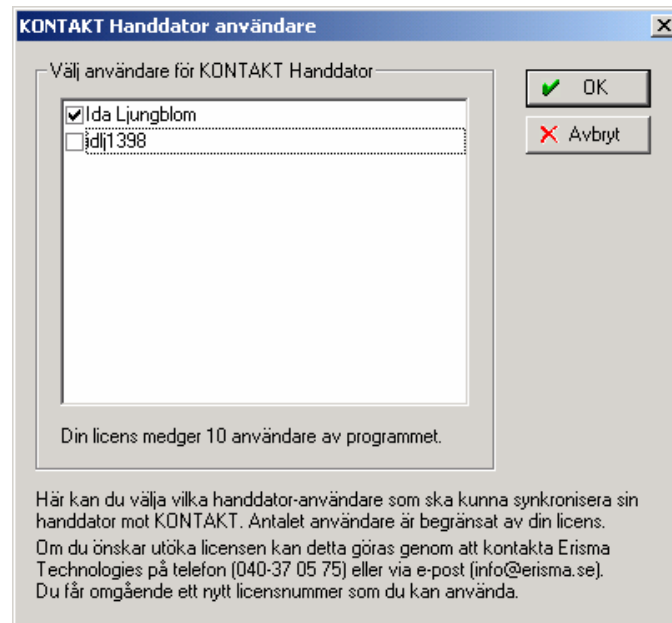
KONTAKT Handdator användare

X

Välj användare för KONTAKT Handdator

Ida Ljungblom
idlj1398

OK

Avbryt

Din licens medger 10 användare av programmet.

Här kan du välja vilka handdator-användare som ska kunna synkronisera sin handdator mot KONTAKT. Antalet användare är begränsat av din licens.

Om du önskar utöka licensen kan detta göras genom att kontakta Erisma Technologies på telefon (040-37 05 75) eller via e-post (info@erisma.se). Du får omgående ett nytt licensnummer som du kan använda.